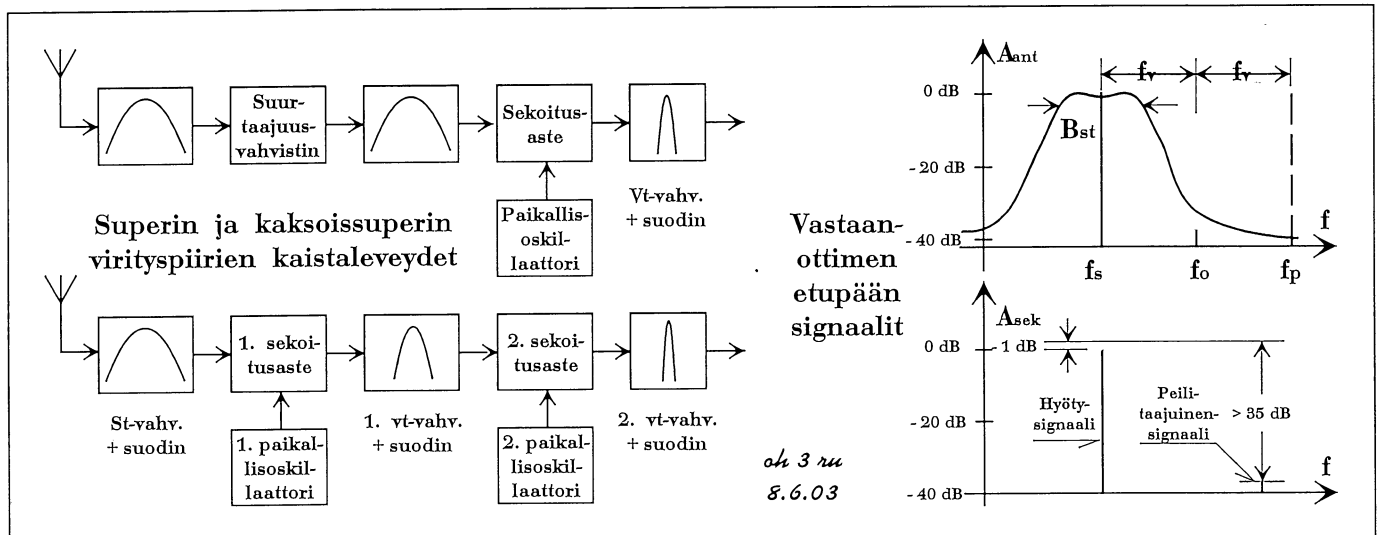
Suurtaajuusvahvistin

Sekoitusaste

Vt-vahv. + suodin

Paikallisoskillaattori

Superin ja kaksoissuperin virityspiirien kaistaleveydet

1. sekoitusaste

2. sekoitusaste

St-vahv. + suodin

1. paikallisoskillaattori

1. vt-vahv. + suodin

2. paikallisoskillaattori

2. vt-vahv. + suodin

oh 3 ru
8.6.03

Vastaanottimen etupään signaalit

$A_{ant}$

$f_v$

$f_v$

0 dB

$B_{st}$

- 20 dB

- 40 dB

f

$f_s$

$f_o$

$f_p$

$A_{sek}$

0 dB

- 1 dB

Hyötysignaali

Peilitaajuinensignaali

> 35 dB

- 20 dB

f

- 40 dB